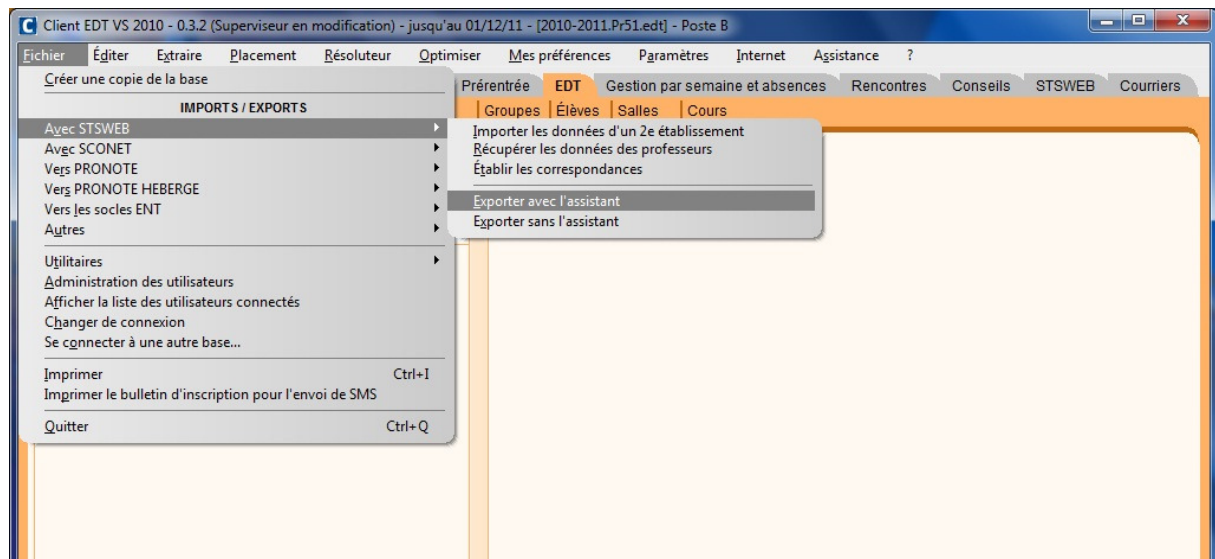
C Client EDT VS 2010 - 0.3.2 (Superviseur en modification) - jusqu'au 01/12/11 - [2010-2011.Pr51.edt] - Poste B

Fichier Éditer Extraire Placement Résoluteur Optimiser Mes préférences Paramètres Internet Assistance ?

Créer une copie de la base
IMPORTS / EXPORTS
Avec STSWEB
Avec SCONET
Vers PRONOTE
Vers PRONOTE HEBERGE
Vers les socles ENT
Autres
Utilitaires
Administration des utilisateurs
Afficher la liste des utilisateurs connectés
Changer de connexion
Se connecter à une autre base...
Imprimer Ctrl+I
Imprimer le bulletin d'inscription pour l'envoi de SMS
Quitter Ctrl+Q

Prérentrée EDT Gestion par semaine et absences Rencontres Conseils STSWEB Courriers
Groupes Élèves Salles Cours

Importer les données d'un 2e établissement
Récupérer les données des professeurs
Établir les correspondances
Exporter avec l'assistant
Exporter sans l'assistant